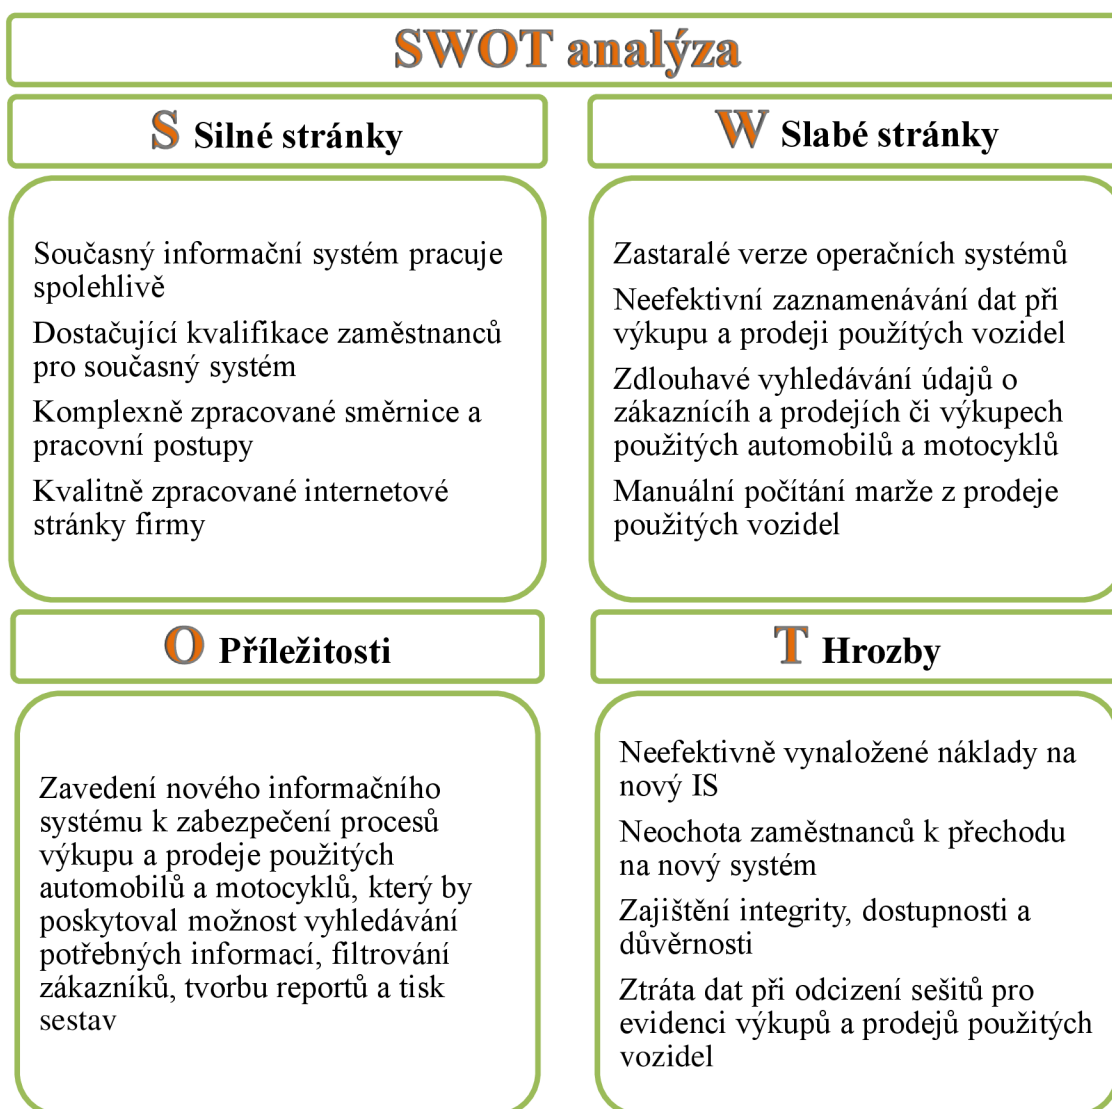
SWOT analýza

S Silné stránky

Současný informační systém pracuje spolehlivě

Dostačující kvalifikace zaměstnanců pro současný systém

Komplexně zpracované směrnice a pracovní postupy

Kvalitně zpracované internetové stránky firmy

W Slabé stránky

Zastaralé verze operačních systémů

Neefektivní zaznamenávání dat při výkupu a prodeji použitých vozidel

Zdlouhavé vyhledávání údajů o zákaznících a prodejích či výkupech použitých automobilů a motocyklů

Manuální počítání marže z prodeje použitých vozidel

O Příležitosti

Zavedení nového informačního systému k zabezpečení procesů výkupu a prodeje použitých automobilů a motocyklů, který by poskytoval možnost vyhledávání potřebných informací, filtrování zákazníků, tvorbu reportů a tisk sestav

T Hrozby

Neefektivně vynaložené náklady na nový IS

Neochota zaměstnanců k přechodu na nový systém

Zajištění integrity, dostupnosti a důvěrnosti

Ztráta dat při odcizení sešitů pro evidenci výkupů a prodejů použitých vozidel